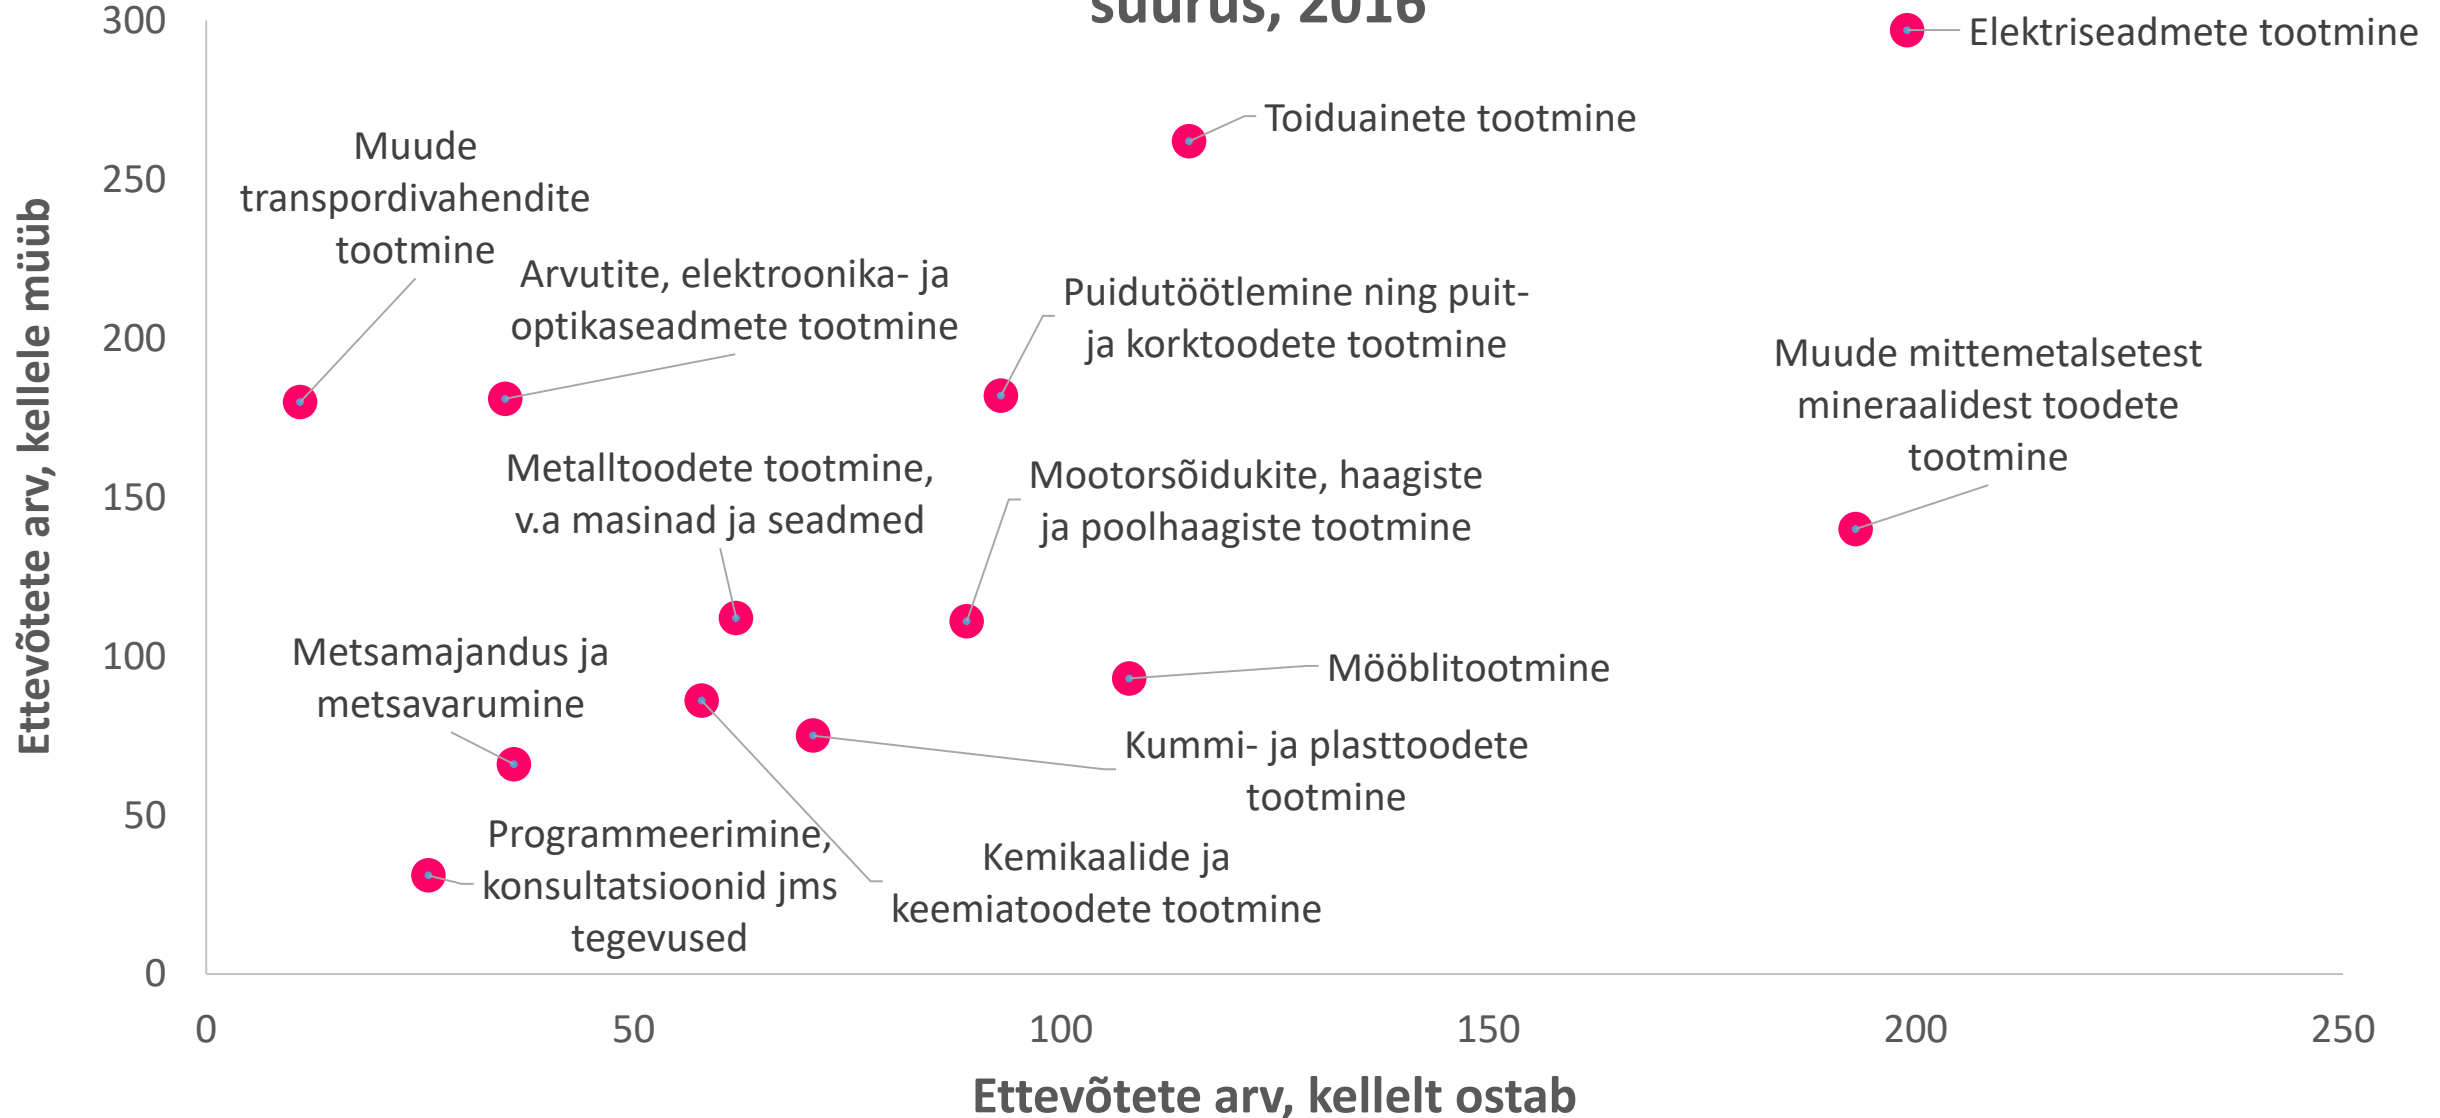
suurus, 2016

Ettevõtete arv, kellele müüb

300
250
200
150
100
50
0

Elektriseadmete tootmine
Toiduainete tootmine
Muude transpordivahendite tootmine
Arvutite, elektroonika- ja optikaseadmete tootmine
Puidutöötlemine ning puit- ja korktoodete tootmine
Muude mittemetalsetest mineraalidest toodete tootmine
Metalltoodete tootmine, v.a masinad ja seadmed
Mootorsõidukite, haagiste ja poolhaagiste tootmine
Mööblitootmine
Metsamajandus ja metsavarumine
Kummi- ja plasttoodete tootmine
Programmeerimine, konsultatsioonid jms tegevused
Kemikaalide ja keemiatoodete tootmine

0
50
100
150
200
250

Ettevõtete arv, kellelt ostab